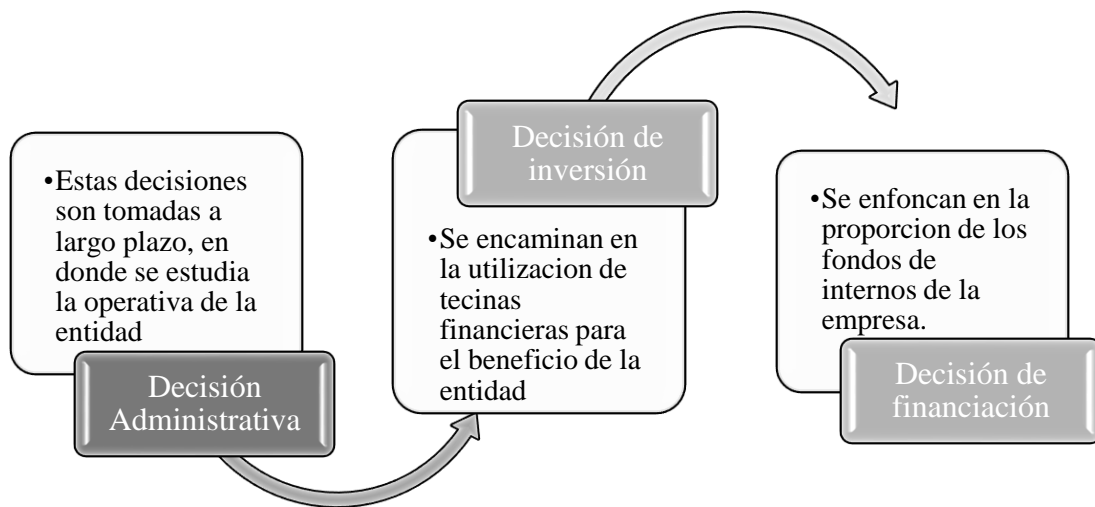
•Estas decisiones son tomadas a largo plazo, en donde se estudia la operativa de la entidad

Decisión Administrativa

Decisión de inversión

•Se encaminan en la utilizacion de tecinas financieras para el beneficio de la entidad

•Se enfoncan en la proporcion de los fondos de internos de la empresa.

Decisión de financiación